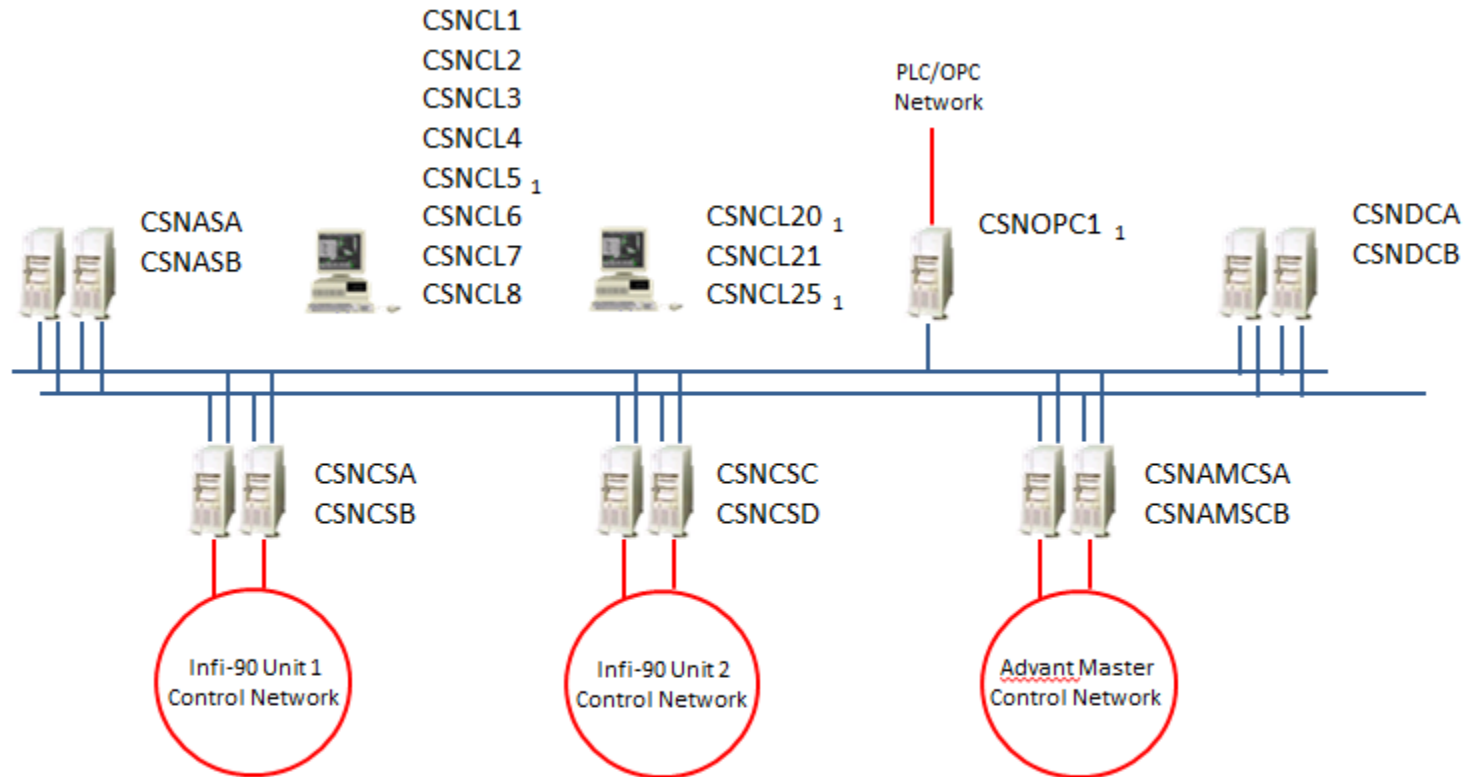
CSNCL1
CSNCL2
CSNCL3
CSNCL4
CSNCL5 1
CSNCL6
CSNCL7
CSNCL8

PLC/OPC Network

CSNASA
CSNASB

CSNCL20 1
CSNCL21
CSNCL25 1

CSNOPC1 1

CSNDCA
CSNDCB

CSNCSA
CSNCSB

CSNCSC
CSNCSD

CSNAMCSA
CSNAMSCB

Infi-90 Unit 1 Control Network

Infi-90 Unit 2 Control Network

Advant Master Control Network